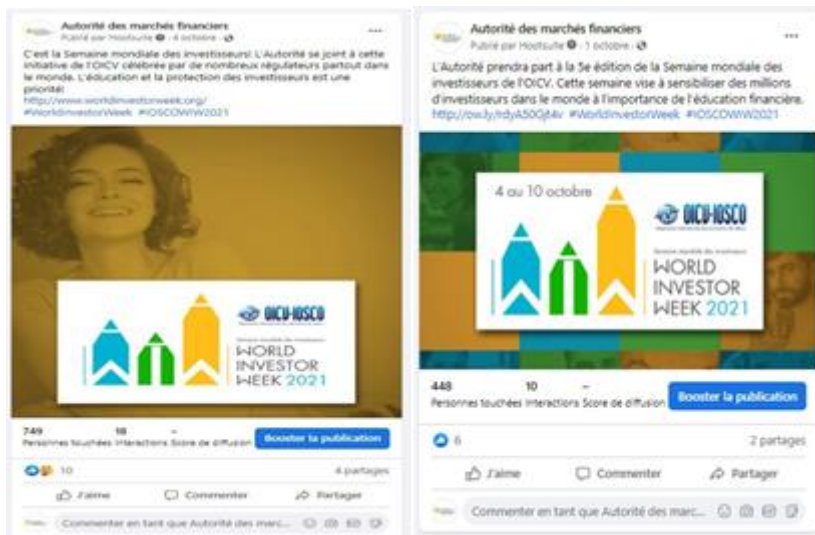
Autorité des marchés financiers
Publié par Hootsuite · 4 octobre ·

C'est la Semaine mondiale des investisseurs! L'Autorité se joint à cette initiative de l'OICV célébrée par de nombreux régulateurs partout dans le monde. L'éducation et la protection des investisseurs est une priorité!
https://www.worldinvestorweek.org/
#WorldInvestorWeek #IOSCOWIW2021

OICU-IOSCO
WORLD INVESTOR WEEK 2021

749 Personnes touchées
18 Interactions
– Score de diffusion
Booster la publication

10
4 partages

J'aime
Commenter
Partager

Commenter en tant que Autorité des marc...

Autorité des marchés financiers
Publié par Hootsuite · 1 octobre ·

L'Autorité prendra part à la 5e édition de la Semaine mondiale des investisseurs de l'OICV. Cette semaine vise à sensibiliser des millions d'investisseurs dans le monde à l'importance de l'éducation financière.
http://ow.ly/rdyA50Gjt4v #WorldInvestorWeek #IOSCOWIW2021

4 au 10 octobre
OICU-IOSCO
WORLD INVESTOR WEEK 2021

448 Personnes touchées
10 Interactions
– Score de diffusion
Booster la publication

6
2 partages

J'aime
Commenter
Partager

Commenter en tant que Autorité des marc...